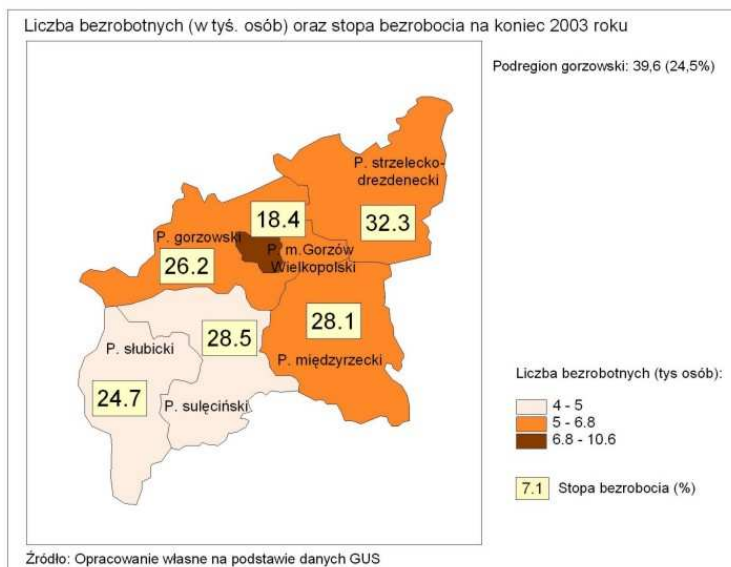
Liczba bezrobotnych (w tyś. osób) oraz stopa bezrobocia na koniec 2003 roku

Podregion gorzowski: 39,6 (24,5%)

P. strzelecko-drezdenecki

32.3

18.4

P. gorzowski

P. m.Gorzów Wielkopolski

26.2

28.1

28.5

P. słubicki

P. międzyrzecki

24.7

P. sulęciński

Liczba bezrobotnych (tys osób):

4 - 5

5 - 6.8

6.8 - 10.6

7.1 Stopa bezrobocia (%)

Źródło: Opracowanie własne na podstawie danych GUS